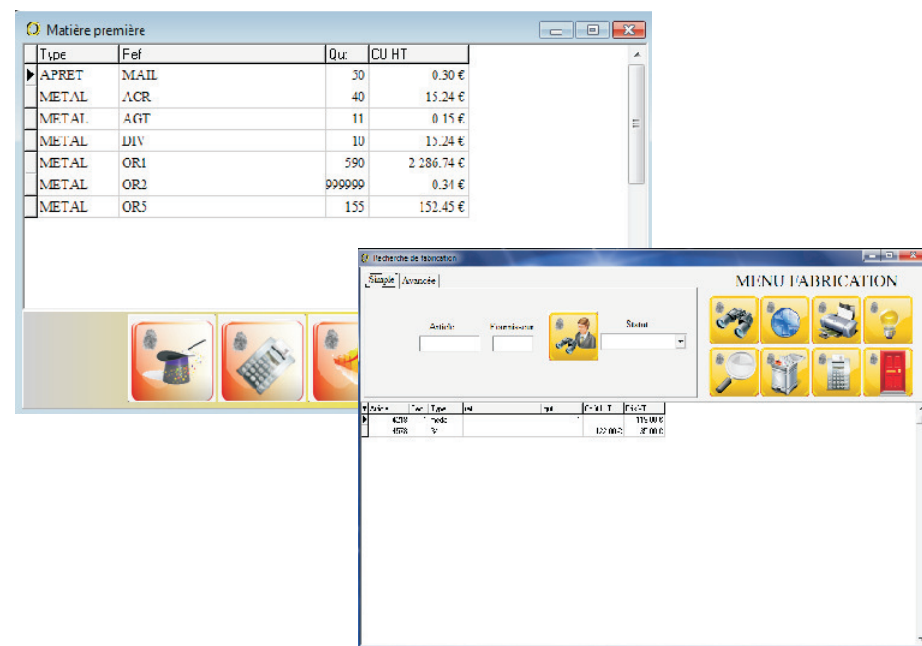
Matière première

| Type | Fef | Qu | CU HT |
|---|---|---|---|
| APRET | MAIL | 50 | 0.30 € |
| METAL | ACR | 40 | 15.24 € |
| METAL | AGT | 11 | 0.15 € |
| METAL | DIV | 10 | 15.24 € |
| METAL | OR1 | 590 | 2 286.74 € |
| METAL | OR2 | 999999 | 0.31 € |
| METAL | OR5 | 155 | 152.45 € |

Recherche de fabrication

Simple | Avancée

MENU FABRICATION

Article

Fournisseur

Statut

| Article | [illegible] | Type | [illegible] | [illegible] | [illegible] | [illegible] |
|---|---|---|---|---|---|---|
| 4238 | | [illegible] | | | | 115.00 € |
| 4578 | | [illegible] | | | 122.00 € | 35.00 € |